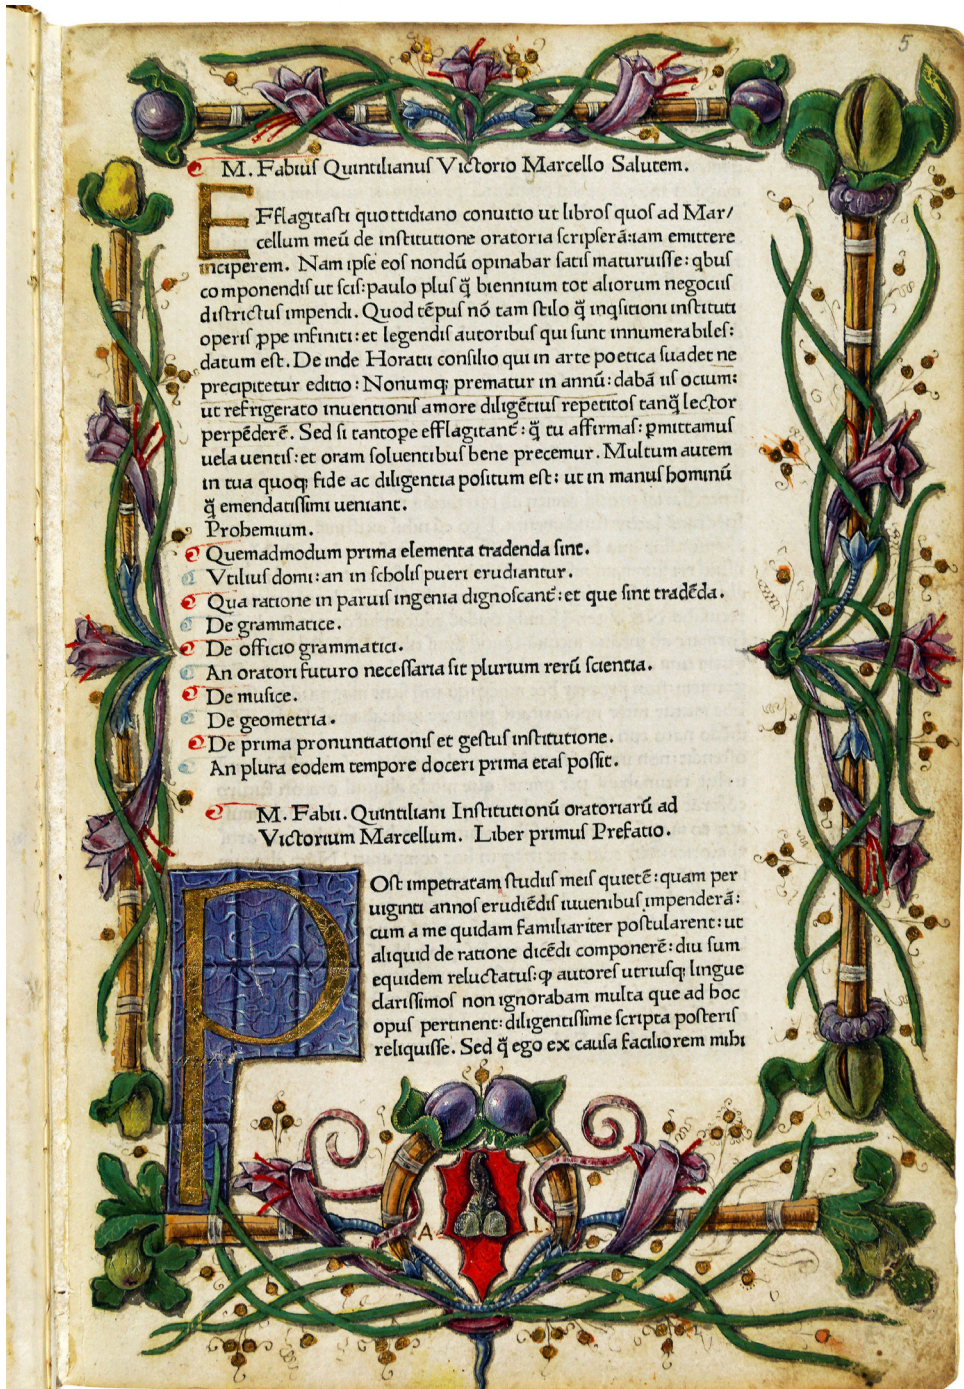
5

M. Fabius Quintilianus Victorio Marcello Salutem.

EFflagitasti quottidiano conuitio ut libros quos ad Marcellum meũ de institutione oratoria scripserã:iam emittere inciperem. Nam ipse eos nondũ opinabar satis maturuisse: qbus componendis ut scis:paulo plus q̃ biennium tot aliorum negocis districtus impendi. Quod tẽpus nõ tam stilo q̃ inqsitioni instituti operis ꝑpe infiniti: et legendis autoribus qui sunt innumerabiles: datum est. De inde Horatii consilio qui in arte poetica suadet ne precipitetur editio: Nonumq; prematur in annũ: dabã iis ocium: ut refrigerato inuentionis amore diligẽtius repetitos tanq̃ lector perpẽderẽ. Sed si tantope efflagitant: q̃ tu affirmas: ꝑmittamus uela uentis: et oram soluentibus bene precemur. Multum autem in tua quoq; fide ac diligentia positum est: ut in manus hominũ q̃ emendatissimi ueniant.

Probemium.
Quemadmodum prima elementa tradenda sint.
Vtilius domi: an in scholis pueri erudiantur.
Qua ratione in paruis ingenia dignoscant: et que sint tradẽda.
De grammatice.
De officio grammatici.
An oratori futuro necessaria sit plurium rerũ scientia.
De musice.
De geometria.
De prima pronuntiationis et gestus institutione.
An plura eodem tempore doceri prima etas possit.

M. Fabii. Quintiliani Institutionũ oratoriarũ ad Victorium Marcellum. Liber primus Prefatio.

POst impetratam studiis meis quietẽ: quam per uiginti annos erudiẽdis iuuenibus impenderã: cum a me quidam familiariter postularent: ut aliquid de ratione dicẽdi componerẽ: diu sum equidem reluctatus: q autores utriusq; lingue clarissimos non ignorabam multa que ad hoc opus pertinent: diligentissime scripta posteris reliquisse. Sed q̃ ego ex causa faciliorem mihi

A L